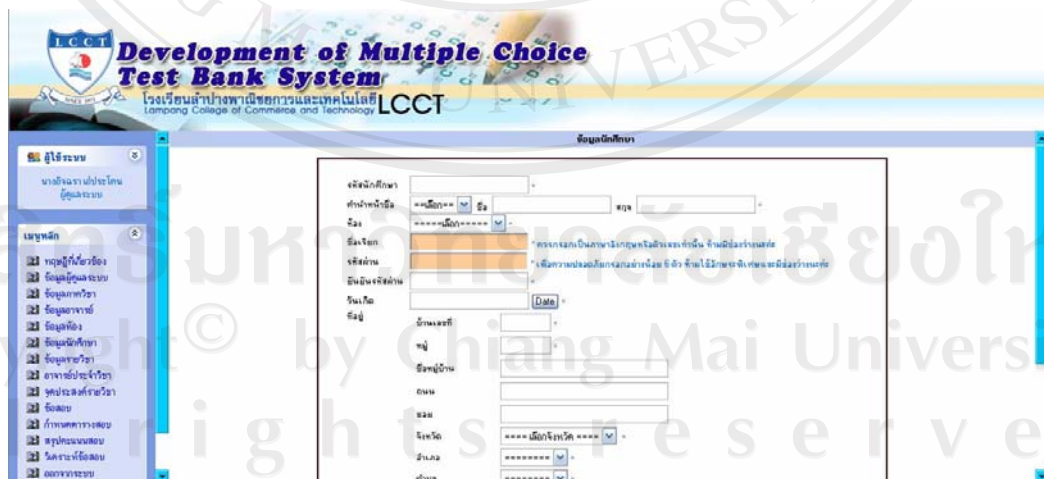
LCCT

Development of Multiple Choice Test Bank System

โรงเรียนลำปางพาณิชยการและเทคโนโลยี LCCT
Lampang College of Commerce and Technology

ข้อมูลนักศึกษา

ผู้ใช้ระบบ

นางอังคณา ประโคน
ผู้ดูแลระบบ

เมนูหลัก

ทฤษฎีที่เกี่ยวข้อง
ข้อมูลผู้ดูแลระบบ
ข้อมูลภาควิชา
ข้อมูลอาจารย์
ข้อมูลห้อง
ข้อมูลนักศึกษา
ข้อมูลรายวิชา
อาจารย์ประจำวิชา
จุดประสงค์รายวิชา
ข้อสอบ
กำหนดการสอบ
สรุปคะแนนสอบ
วิเคราะห์ข้อสอบ
ออกจากระบบ

รหัสนักศึกษา *
คำนำหน้าชื่อ --เลือก-- ชื่อ สกุล *
ห้อง -----เลือก----- *
ชื่อเรียก * กรุณากรอกเป็นภาษาอังกฤษหรือตัวเลขเท่านั้น ห้ามมีช่องว่างแทรก
รหัสผ่าน * เพื่อความปลอดภัยกรอกอย่างน้อย 6 ตัว ห้ามใช้อักขระพิเศษและมีช่องว่างแทรก
ยืนยันรหัสผ่าน *
วันเกิด Date *
ที่อยู่
บ้านเลขที่ *
หมู่ *
ชื่อหมู่บ้าน
ถนน
ซอย
จังหวัด ---- เลือกจังหวัด ---- *
อำเภอ -------- *
ตำบล -------- *

Copyright © by Chiang Mai University
All rights reserved